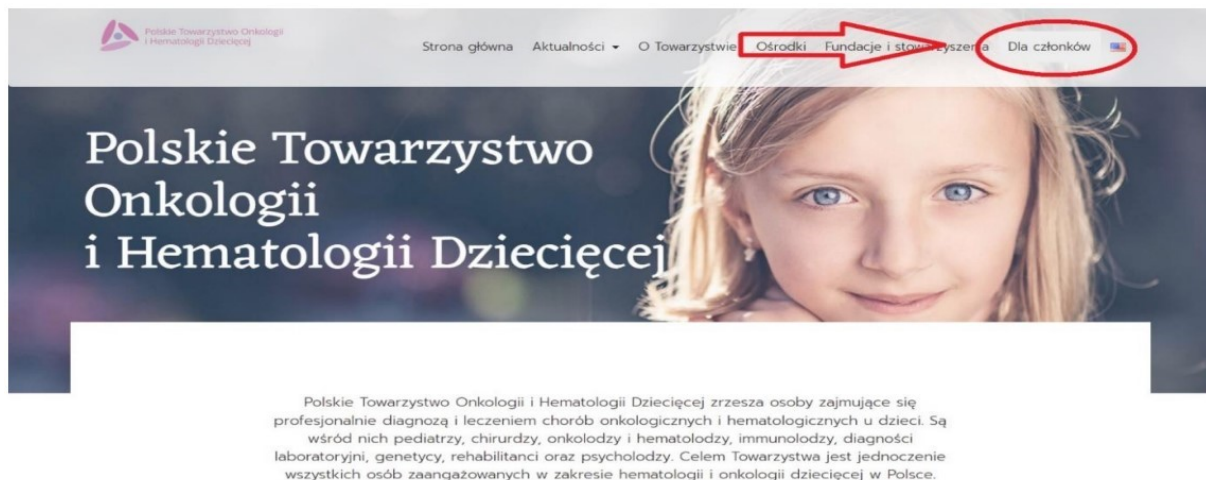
Polskie Towarzystwo Onkologii i Hematologii Dziecięcej

Strona główna Aktualności O Towarzystwie Ośrodki Fundacje i stow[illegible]yszenia Dla członków

Polskie Towarzystwo Onkologii i Hematologii Dziecięcej

Polskie Towarzystwo Onkologii i Hematologii Dziecięcej zrzesza osoby zajmujące się profesjonalnie diagnozą i leczeniem chorób onkologicznych i hematologicznych u dzieci. Są wśród nich pediatrzy, chirurdzy, onkolodzy i hematolodzy, immunolodzy, diagności laboratoryjni, genetycy, rehabilitanci oraz psycholodzy. Celem Towarzystwa jest jednoczenie wszystkich osób zaangażowanych w zakresie hematologii i onkologii dziecięcej w Polsce.